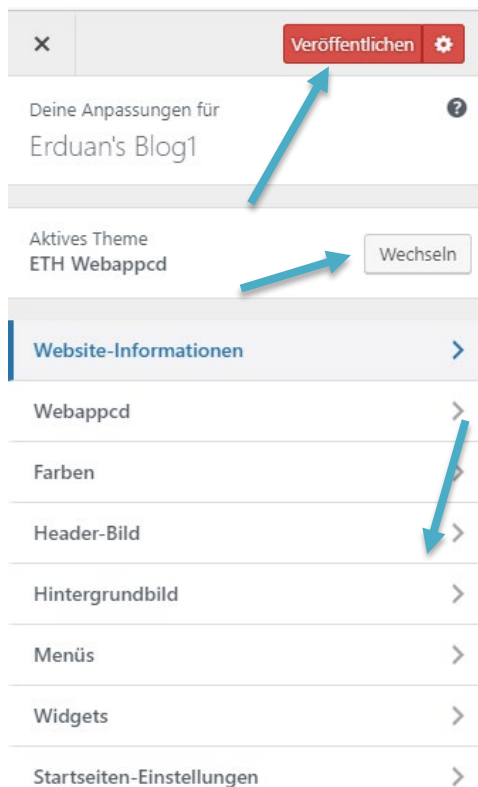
×

Veröffentlichen

Deine Anpassungen für

Erduan's Blog1

Aktives Theme
ETH Webappcd

Wechseln

Website-Informationen

Webappcd

Farben

Header-Bild

Hintergrundbild

Menüs

Widgets

Startseiten-Einstellungen